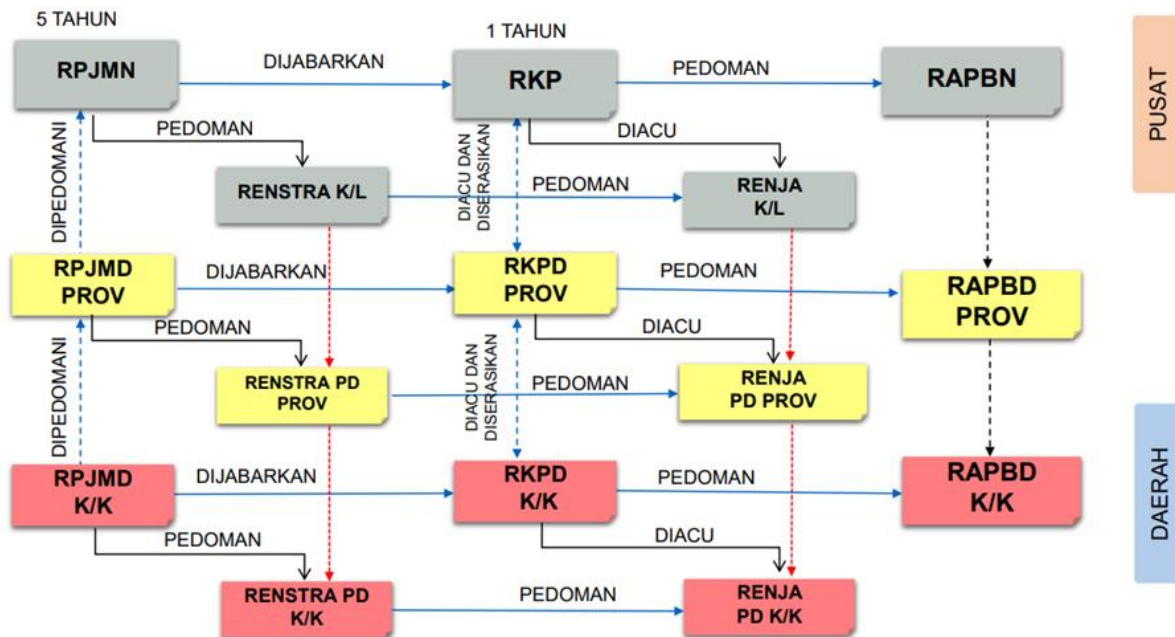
5 TAHUN

1 TAHUN

PUSAT

RPJMN

DIJABARKAN

RKP

PEDOMAN

RAPBN

PEDOMAN

DIACU

DIPEDOMANI

DIACU DAN DISERASIKAN

RENSTRA K/L

PEDOMAN

RENJA K/L

RPJMD PROV

DIJABARKAN

RKPD PROV

PEDOMAN

RAPBD PROV

PEDOMAN

DIACU

DIPEDOMANI

DIACU DAN DISERASIKAN

RENSTRA PD PROV

PEDOMAN

RENJA PD PROV

RPJMD K/K

DIJABARKAN

RKPD K/K

PEDOMAN

RAPBD K/K

DAERAH

PEDOMAN

DIACU

RENSTRA PD K/K

PEDOMAN

RENJA PD K/K